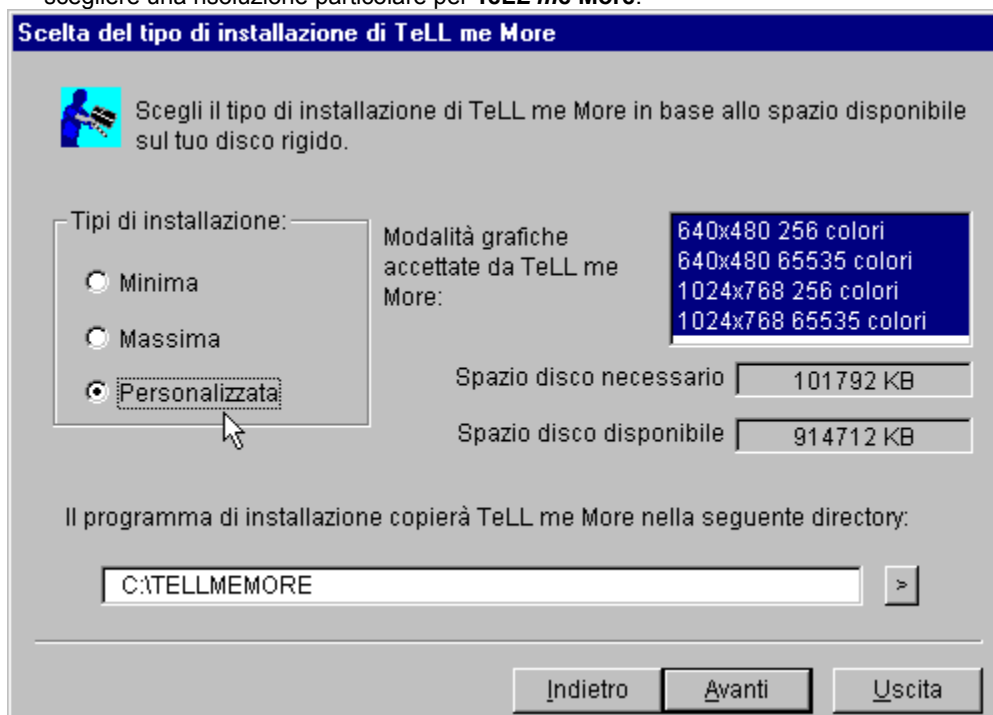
scegliere una risoluzione particolare per TeLL me More.

Scelta del tipo di installazione di TeLL me More

Scegli il tipo di installazione di TeLL me More in base allo spazio disponibile sul tuo disco rigido.

Tipi di installazione:

Minima

Massima

Personalizzata

Modalità grafiche accettate da TeLL me More:

640x480 256 colori
640x480 65535 colori
1024x768 256 colori
1024x768 65535 colori

Spazio disco necessario 101792 KB

Spazio disco disponibile 914712 KB

Il programma di installazione copierà TeLL me More nella seguente directory:

C:\TELLMEMORE

>

Indietro

Avanti

Uscita